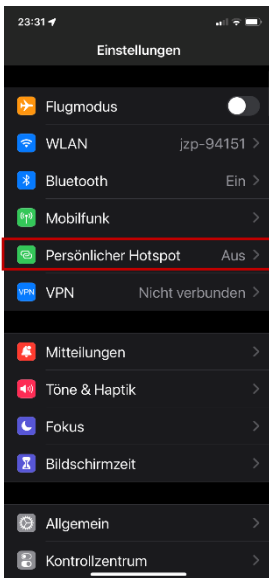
23:31

Einstellungen

Flugmodus

WLAN jzp-94151

Bluetooth Ein

Mobilfunk

Persönlicher Hotspot Aus

VPN VPN Nicht verbunden

Mitteilungen

Töne & Haptik

Fokus

Bildschirmzeit

Allgemein

Kontrollzentrum